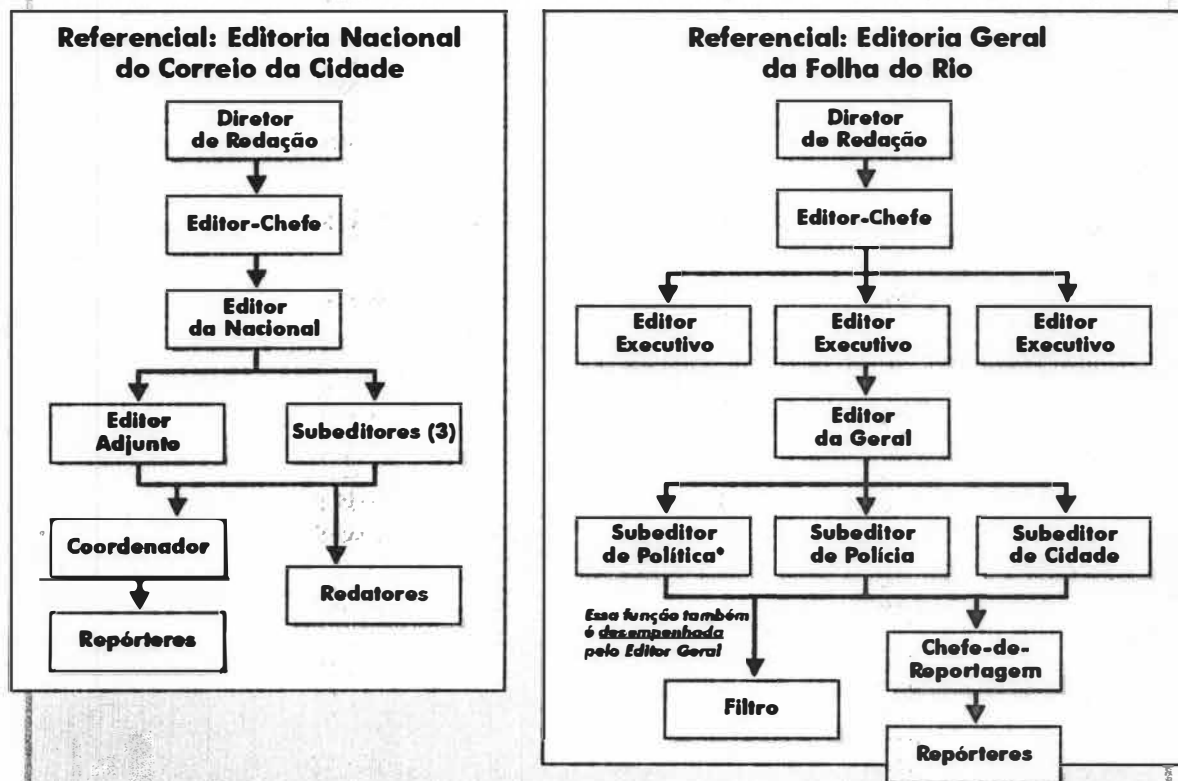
Referencial: Editoria Nacional do Correio da Cidade

Diretor de Redação

Editor-Chefe

Editor da Nacional

Editor Adjunto

Subeditores (3)

Coordenador

Redatores

Repórteres

Referencial: Editoria Geral da Folha do Rio

Diretor de Redação

Editor-Chefe

Editor Executivo

Editor Executivo

Editor Executivo

Editor da Geral

Subeditor de Política*

Subeditor de Polícia

Subeditor de Cidade

*Essa função também é desempenhada pelo Editor Geral

Chefe-de-Reportagem

Filtro

Repórteres